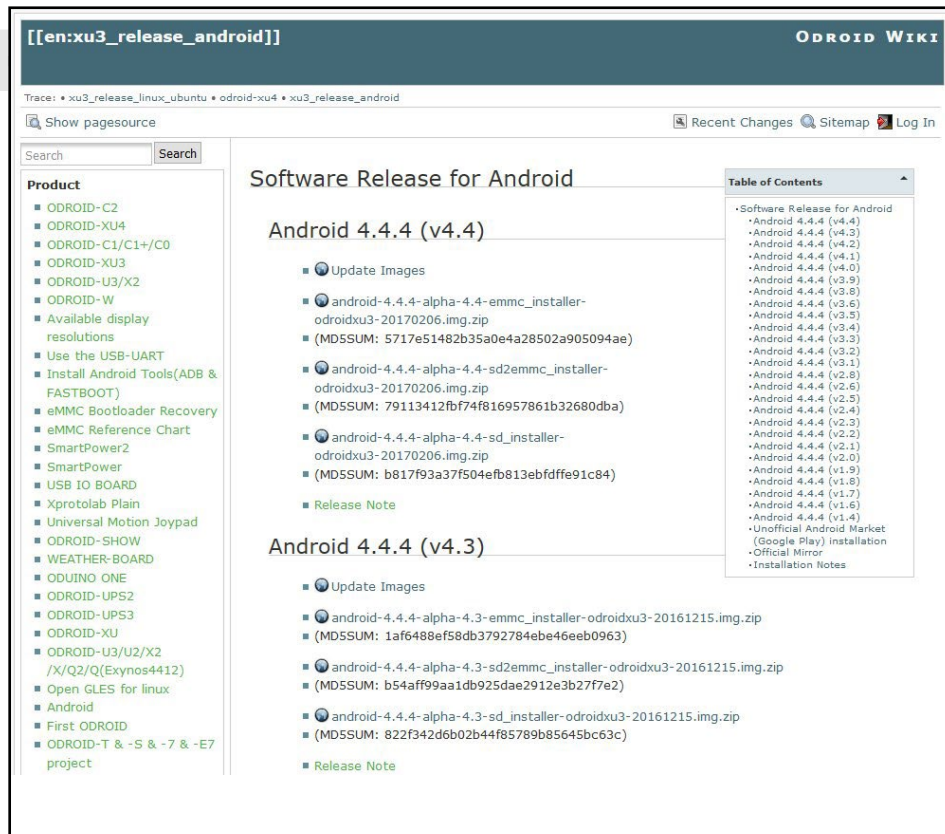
[[en:xu3_release_android]]

ODROID WIKI

Trace: • xu3_release_linux_ubuntu • odroid-xu4 • xu3_release_android

Show pagesource

Recent Changes Sitemap Log In

Search

Search

Product

- ODROID-C2
- ODROID-XU4
- ODROID-C1/C1+/C0
- ODROID-XU3
- ODROID-U3/X2
- ODROID-W
- Available display resolutions
- Use the USB-UART
- Install Android Tools(ADB & FASTBOOT)
- eMMC Bootloader Recovery
- eMMC Reference Chart
- SmartPower2
- SmartPower
- USB IO BOARD
- Xprotolab Plain
- Universal Motion Joypad
- ODROID-SHOW
- WEATHER-BOARD
- ODUINO ONE
- ODROID-UPS2
- ODROID-UPS3
- ODROID-XU
- ODROID-U3/U2/X2/X/Q2/Q(Exynos4412)
- Open GLES for linux
- Android
- First ODROID
- ODROID-T & -S & -7 & -E7 project

Software Release for Android

Table of Contents

- Software Release for Android
- Android 4.4.4 (v4.4)
- Android 4.4.4 (v4.3)
- Android 4.4.4 (v4.2)
- Android 4.4.4 (v4.1)
- Android 4.4.4 (v4.0)
- Android 4.4.4 (v3.9)
- Android 4.4.4 (v3.8)
- Android 4.4.4 (v3.6)
- Android 4.4.4 (v3.5)
- Android 4.4.4 (v3.4)
- Android 4.4.4 (v3.3)
- Android 4.4.4 (v3.2)
- Android 4.4.4 (v3.1)
- Android 4.4.4 (v2.8)
- Android 4.4.4 (v2.6)
- Android 4.4.4 (v2.5)
- Android 4.4.4 (v2.4)
- Android 4.4.4 (v2.3)
- Android 4.4.4 (v2.2)
- Android 4.4.4 (v2.1)
- Android 4.4.4 (v2.0)
- Android 4.4.4 (v1.9)
- Android 4.4.4 (v1.8)
- Android 4.4.4 (v1.7)
- Android 4.4.4 (v1.6)
- Android 4.4.4 (v1.4)
- Unofficial Android Market (Google Play) installation
- Official Mirror
- Installation Notes

Android 4.4.4 (v4.4)

- Update Images
- android-4.4.4-alpha-4.4-emmc_installer-odroidxu3-20170206.img.zip
- (MD5SUM: 5717e51482b35a0e4a28502a905094ae)
- android-4.4.4-alpha-4.4-sd2emmc_installer-odroidxu3-20170206.img.zip
- (MD5SUM: 79113412fbf74f816957861b32680dba)
- android-4.4.4-alpha-4.4-sd_installer-odroidxu3-20170206.img.zip
- (MD5SUM: b817f93a37f504efb813ebfdffe91c84)
- Release Note

Android 4.4.4 (v4.3)

- Update Images
- android-4.4.4-alpha-4.3-emmc_installer-odroidxu3-20161215.img.zip
- (MD5SUM: 1af6488ef58db3792784ebe46eeb0963)
- android-4.4.4-alpha-4.3-sd2emmc_installer-odroidxu3-20161215.img.zip
- (MD5SUM: b54aff99aa1db925dae2912e3b27f7e2)
- android-4.4.4-alpha-4.3-sd_installer-odroidxu3-20161215.img.zip
- (MD5SUM: 822f342d6b02b44f85789b85645bc63c)
- Release Note